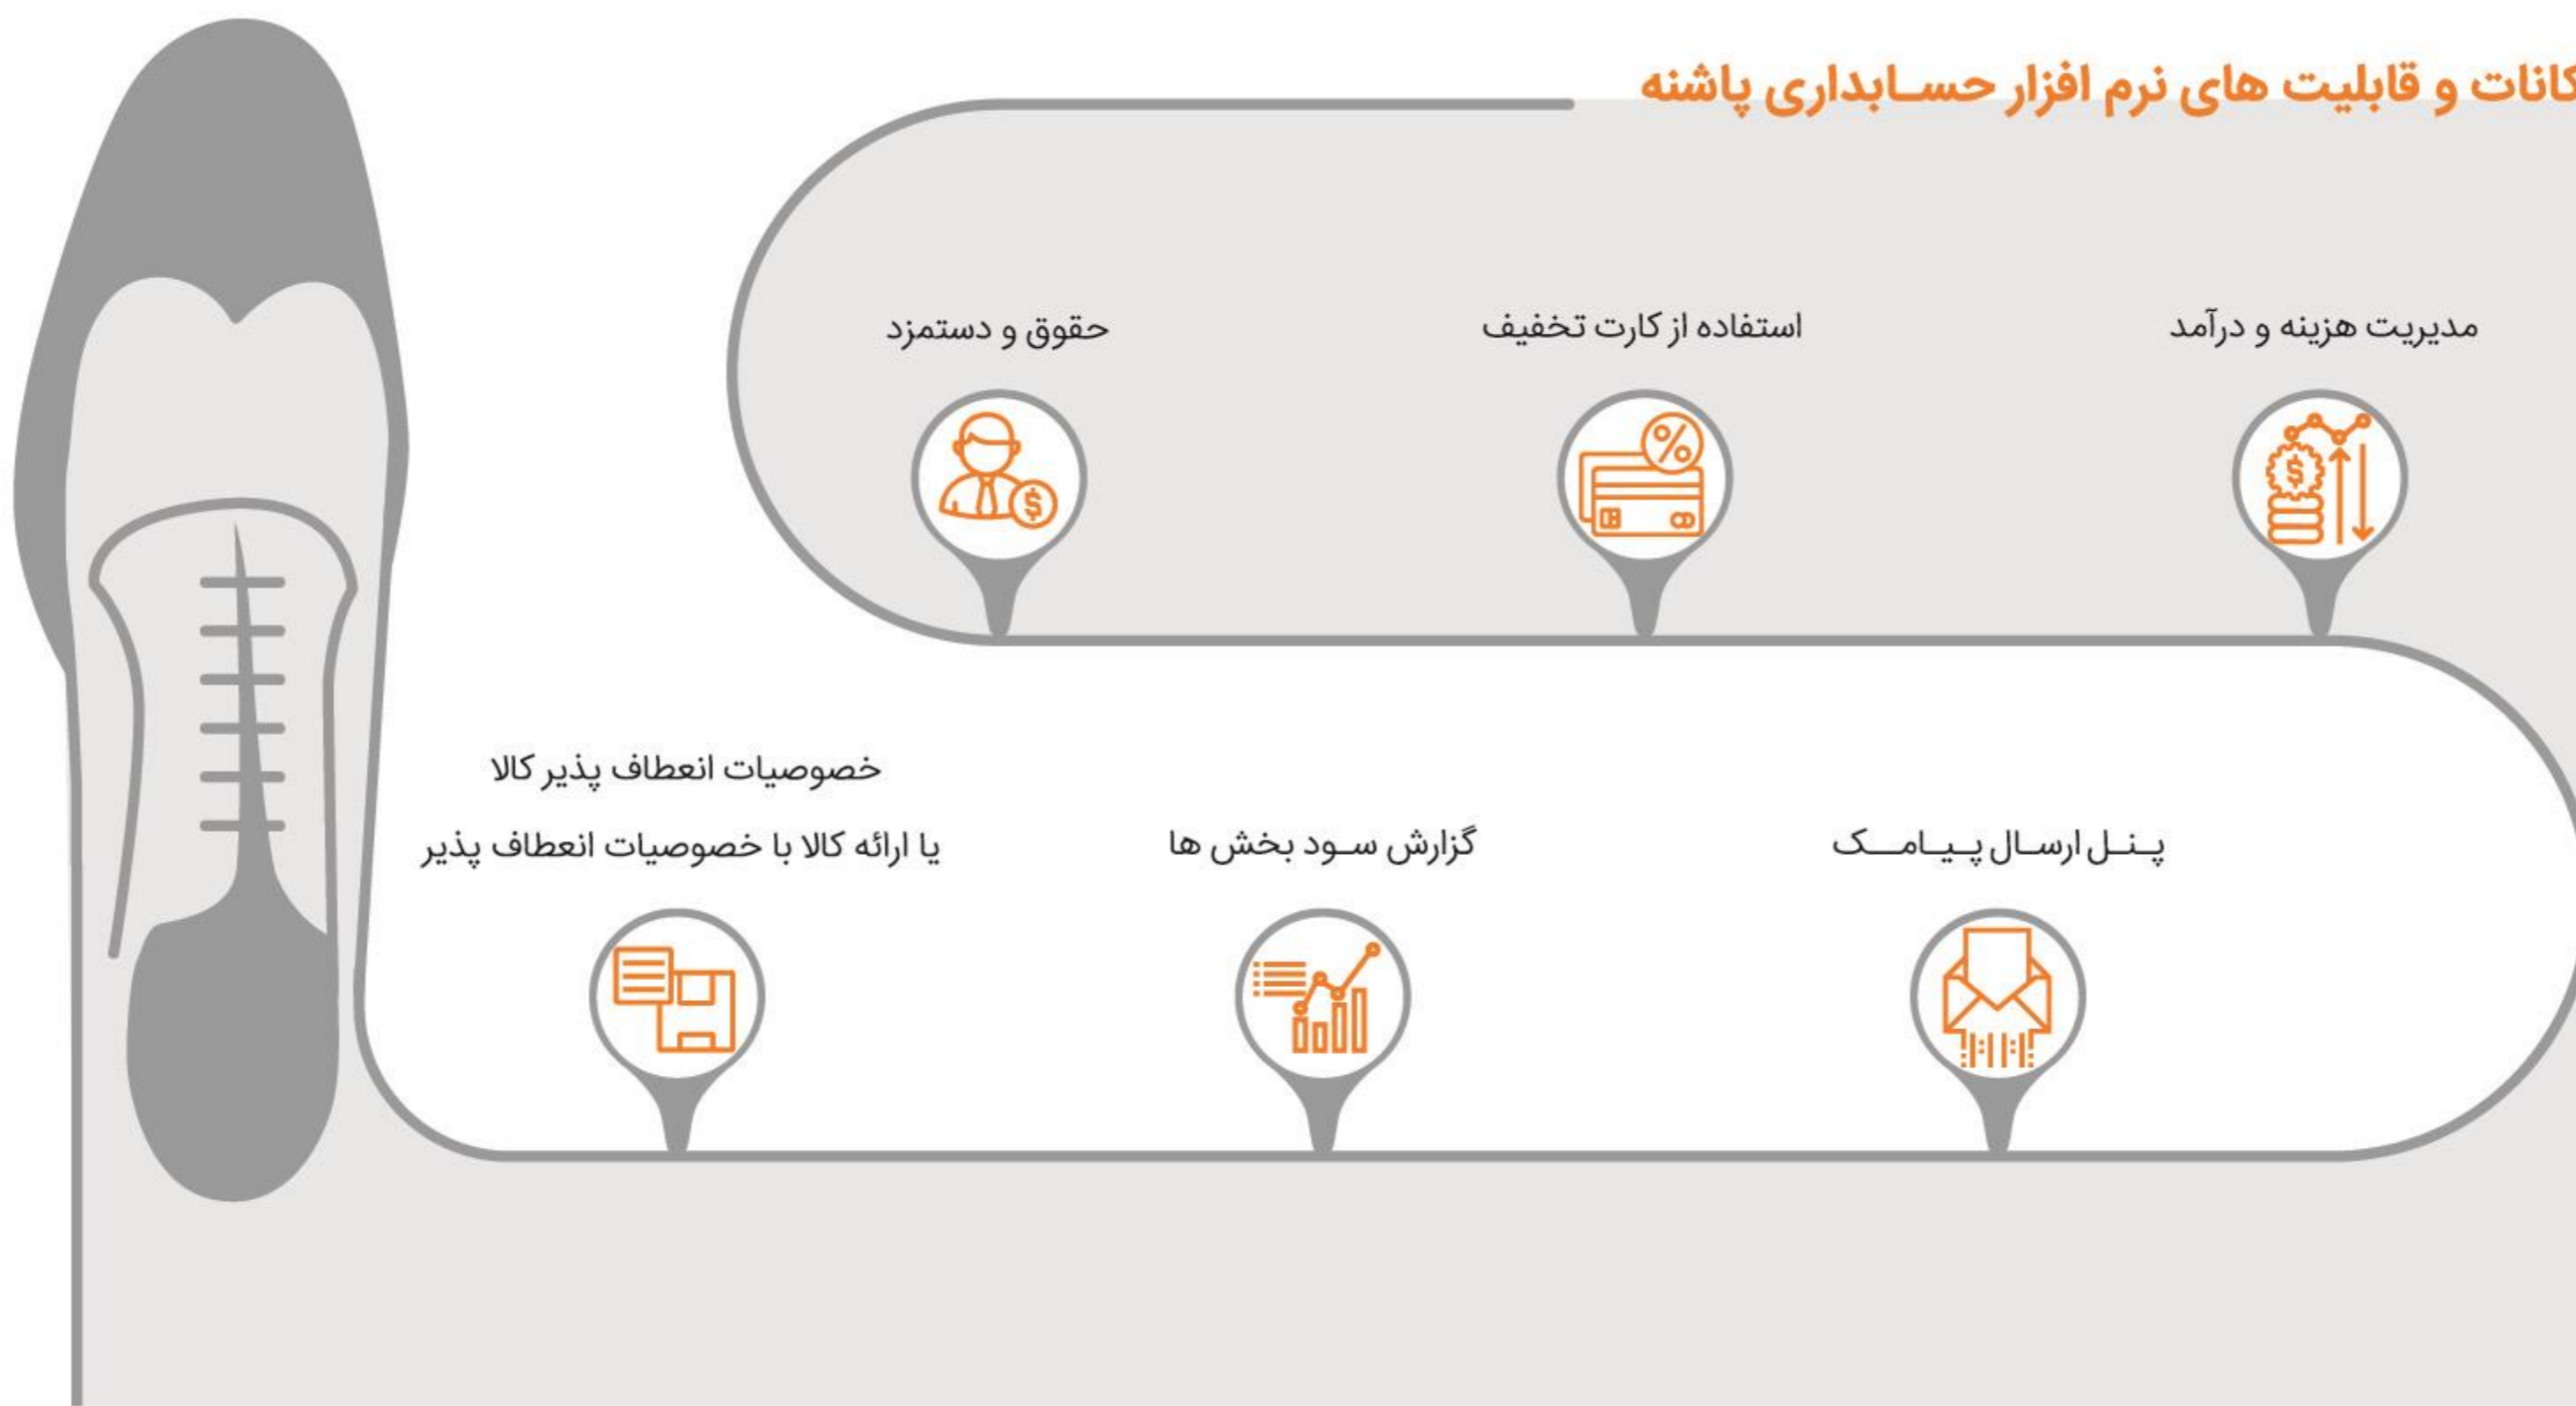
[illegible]کانات و قابلیت های نرم افزار حسـابداری پاشنه

مدیریت هزینه و درآمد

استفاده از کارت تخفیف

حقوق و دستمزد

پـنـل ارسـال پـیـامـــک

گزارش سـود بخش ها

خصوصیات انعطاف پذیر کالا

یا ارائه کالا با خصوصیات انعطاف پذیر